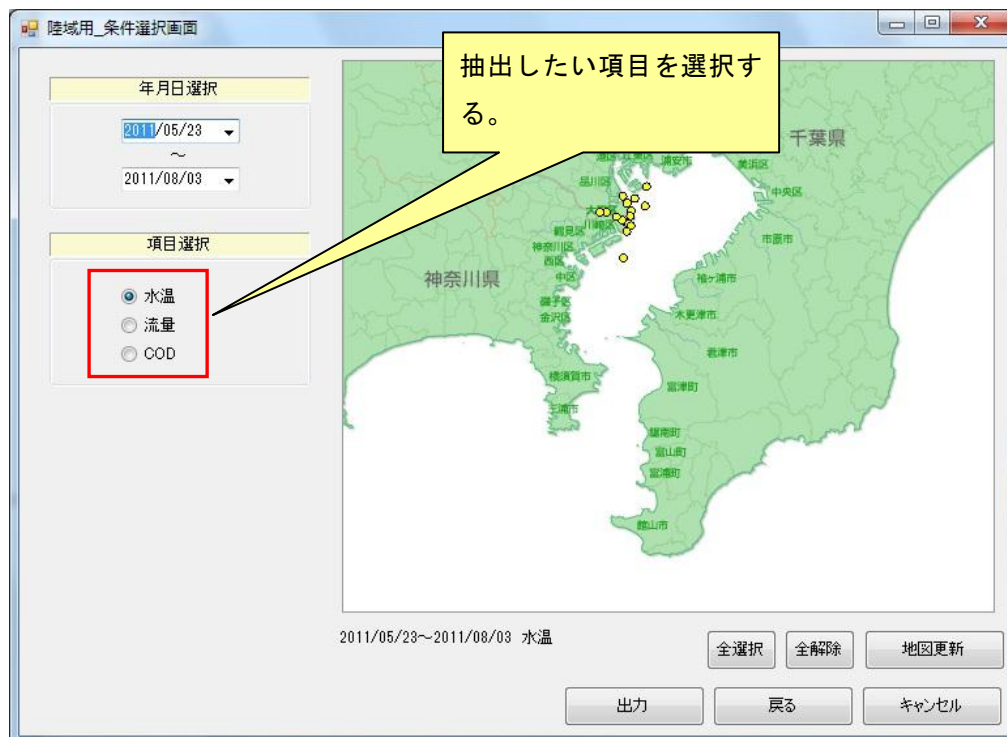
陸域用_条件選択画面

年月日選択

2011/05/23

～

2011/08/03

項目選択

水温

流量

COD

抽出したい項目を選択する。

千葉県

品川区

浦安市

美浜区

中央区

大田区

川崎区

鶴見区

神奈川区

西区

中区

市原市

神奈川県

袖ケ浦市

磯子区

金沢区

木更津市

君津市

横須賀市

富津市

三浦市

鋸南町

富山町

富浦町

館山市

2011/05/23～2011/08/03 水温

全選択

全解除

地図更新

出力

戻る

キャンセル